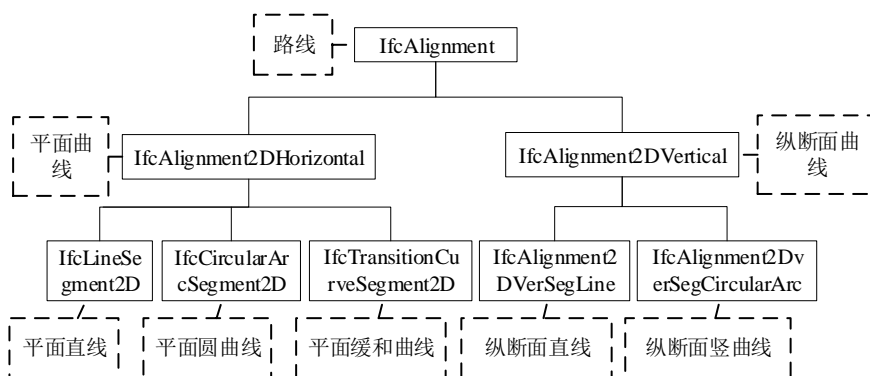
路线

IfcAlignment

平面曲线

IfcAlignment2DHorizontal

IfcAlignment2DVertical

纵断面曲线

IfcLineSegment2D

IfcCircularArcSegment2D

IfcTransitionCurveSegment2D

IfcAlignment2DVerSegLine

IfcAlignment2DverSegCircularArc

平面直线

平面圆曲线

平面缓和曲线

纵断面直线

纵断面竖曲线